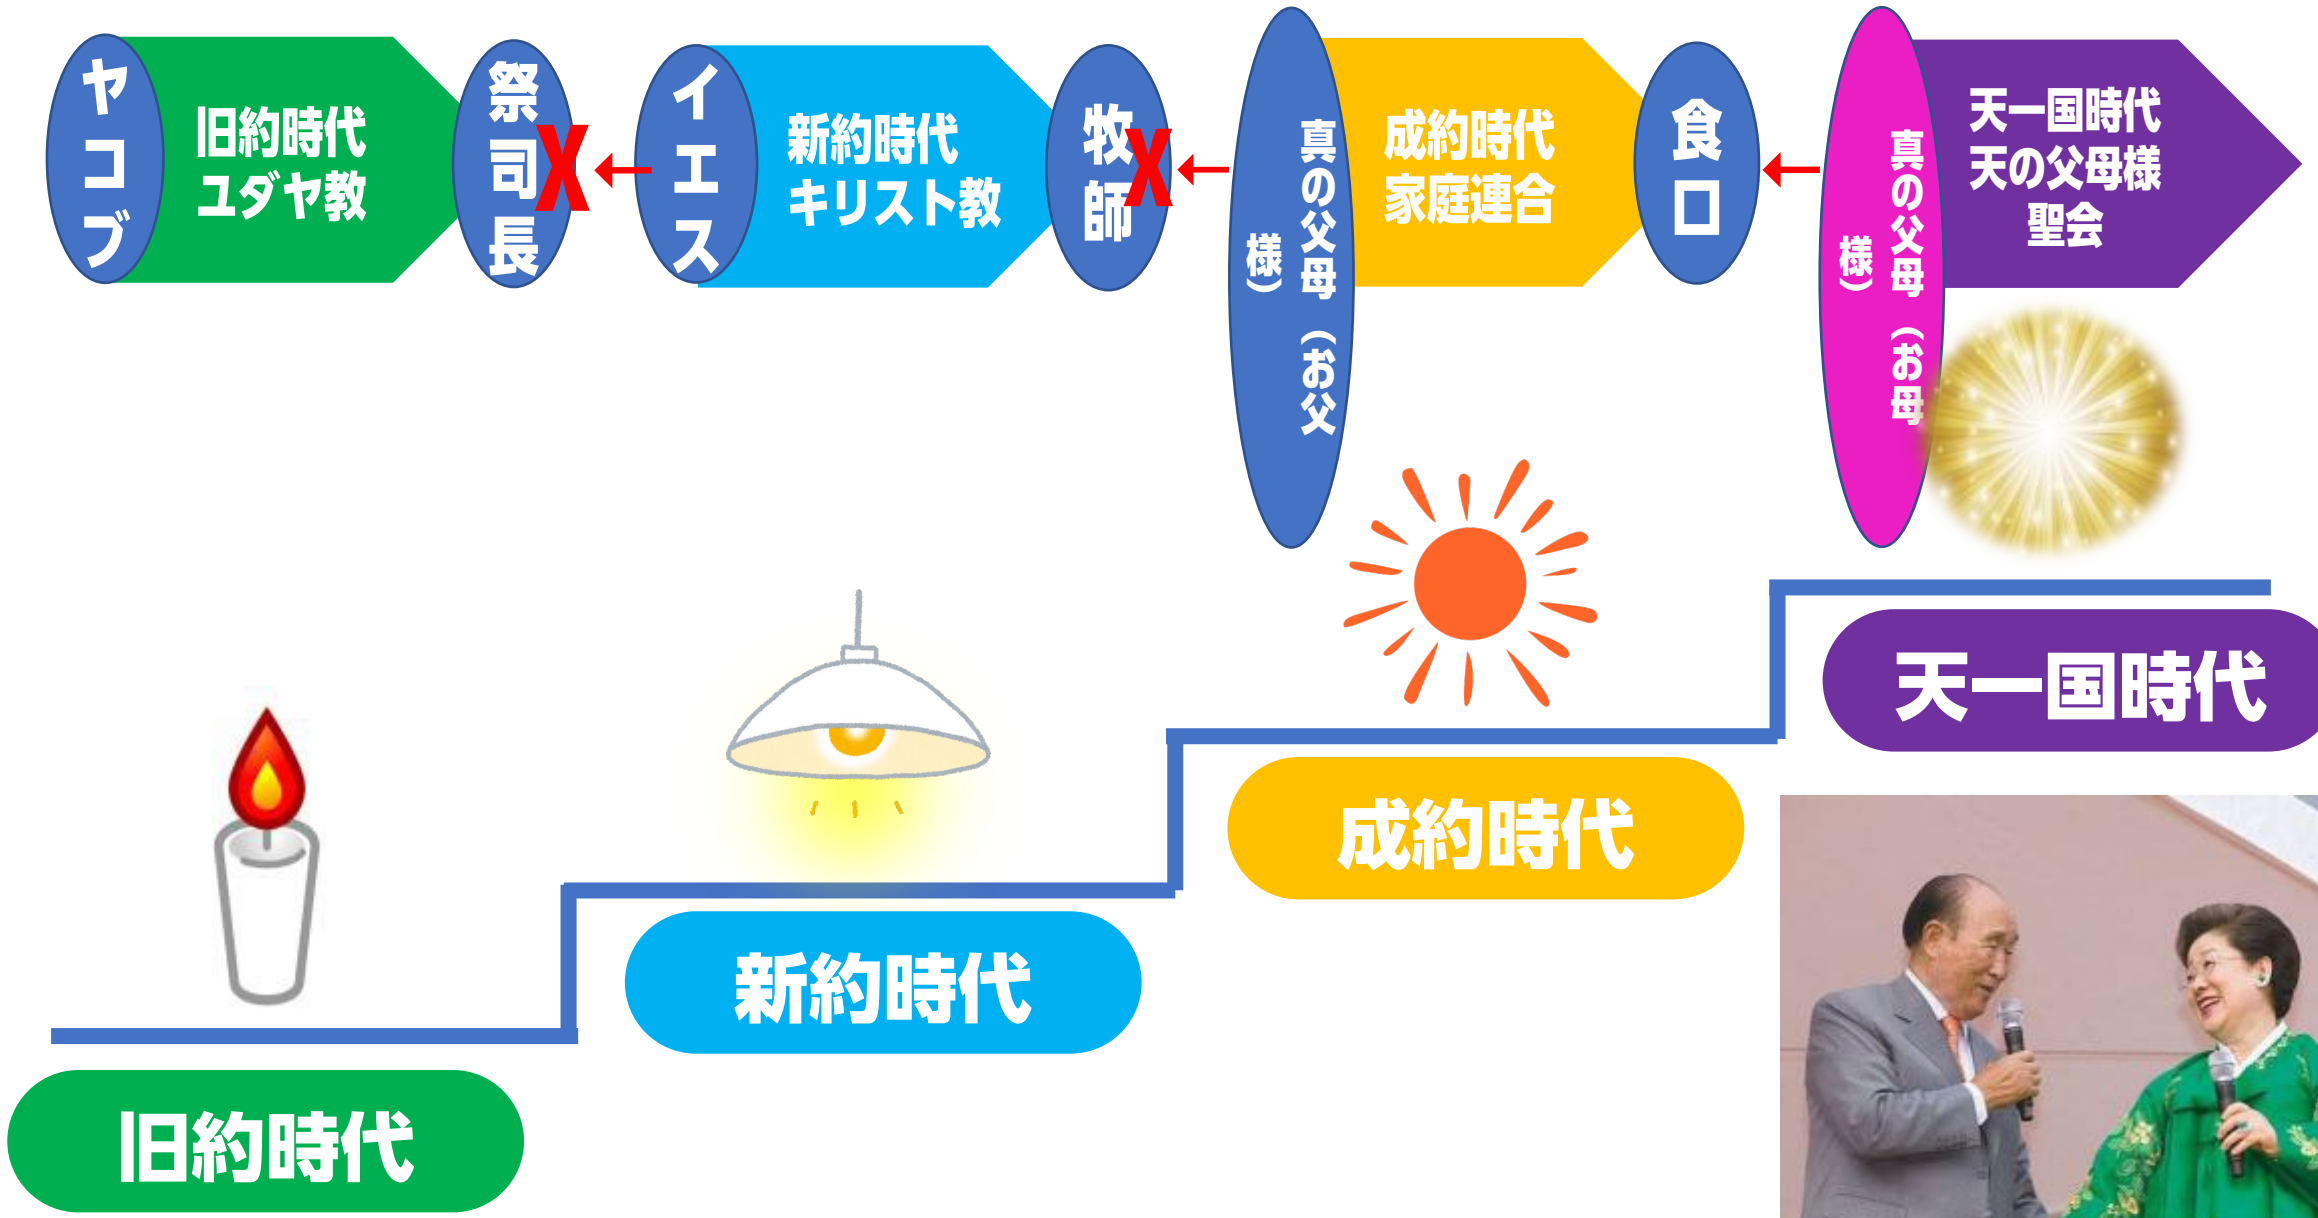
ヤコブ

旧約時代
ユダヤ教

祭司長

X

イエス

新約時代
キリスト教

牧師

X

真の父母（お父様）

成約時代
家庭連合

食口

真の父母（お母様）

天一国時代
天の父母様
聖会

天一国時代

成約時代

新約時代

旧約時代